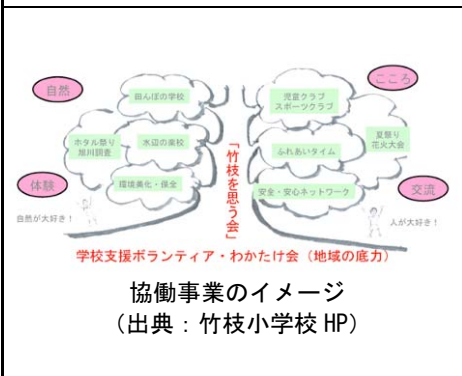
自然

田んぼの学校

ホタル祭り
旭川調査

水辺の楽校

環境美化・保全

体験

自然が大好き！

「竹枝を思う会」

こころ

児童クラブ
スポーツクラブ

夏祭り
花火大会

ふれあいタイム

安全・安心ネットワーク

交流

人が大好き！

学校支援ボランティア・わかたけ会（地域の底力）

協働事業のイメージ
（出典：竹枝小学校 HP）